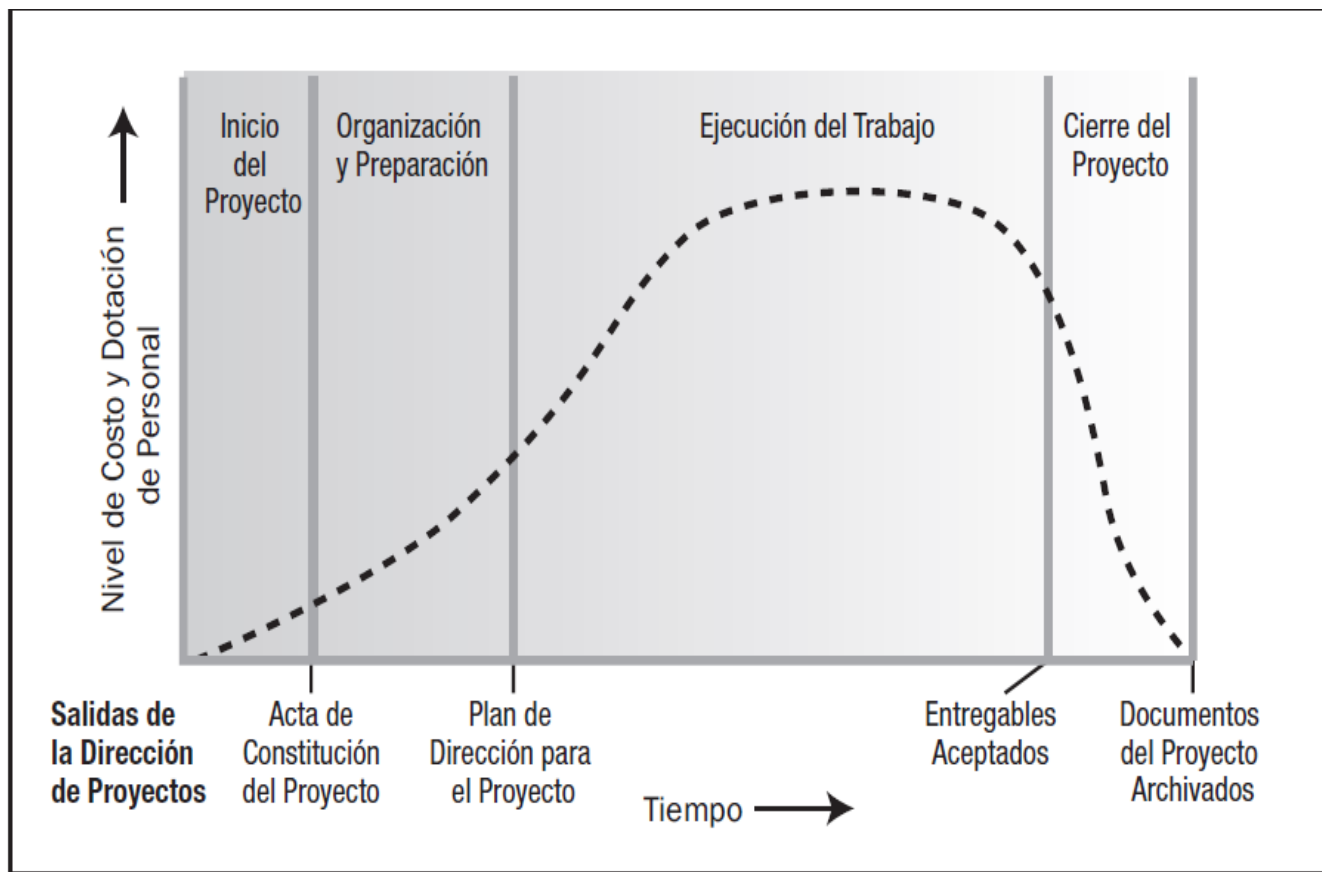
Nivel de Costo y Dotación de Personal

Inicio del Proyecto

Organización y Preparación

Ejecución del Trabajo

Cierre del Proyecto

Salidas de la Dirección de Proyectos

Acta de Constitución del Proyecto

Plan de Dirección para el Proyecto

Entregables Aceptados

Documentos del Proyecto Archivados

Tiempo